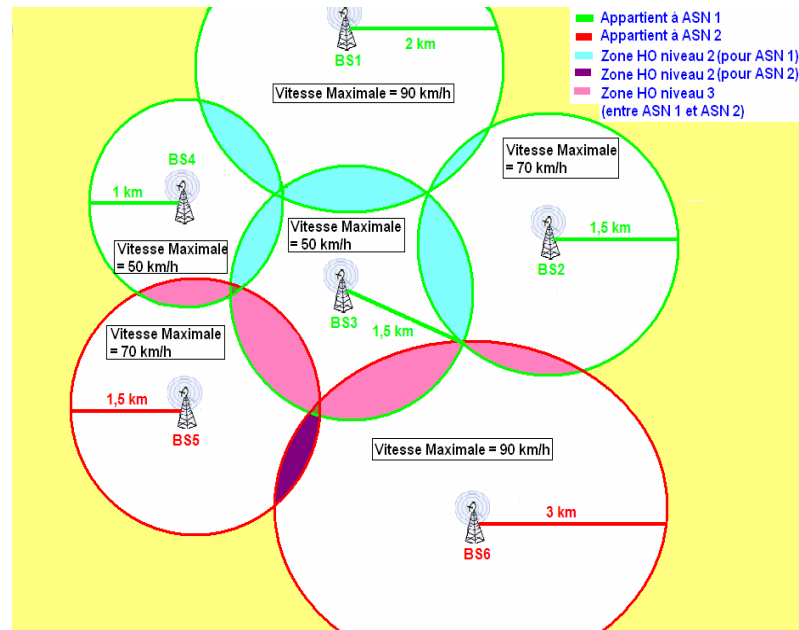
Appartient à ASN 1
Appartient à ASN 2
Zone HO niveau 2 (pour ASN 1)
Zone HO niveau 2 (pour ASN 2)
Zone HO niveau 3 (entre ASN 1 et ASN 2)

2 km
BS1
Vitesse Maximale = 90 km/h

BS4
1 km
Vitesse Maximale = 50 km/h

Vitesse Maximale = 50 km/h
BS3
1,5 km

Vitesse Maximale = 70 km/h
1,5 km
BS2

Vitesse Maximale = 70 km/h
1,5 km
BS5

Vitesse Maximale = 90 km/h
3 km
BS6